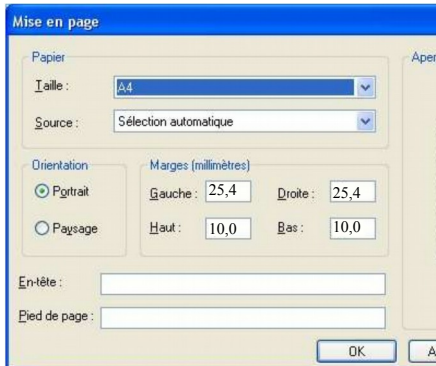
Mise en page

Papier

Taille : A4

Source : Sélection automatique

Aper

Orientation

Portrait

Paysage

Marges (millimètres)

Gauche : 25,4

Droite : 25,4

Haut : 10,0

Bas : 10,0

En-tête :

Pied de page :

OK

A